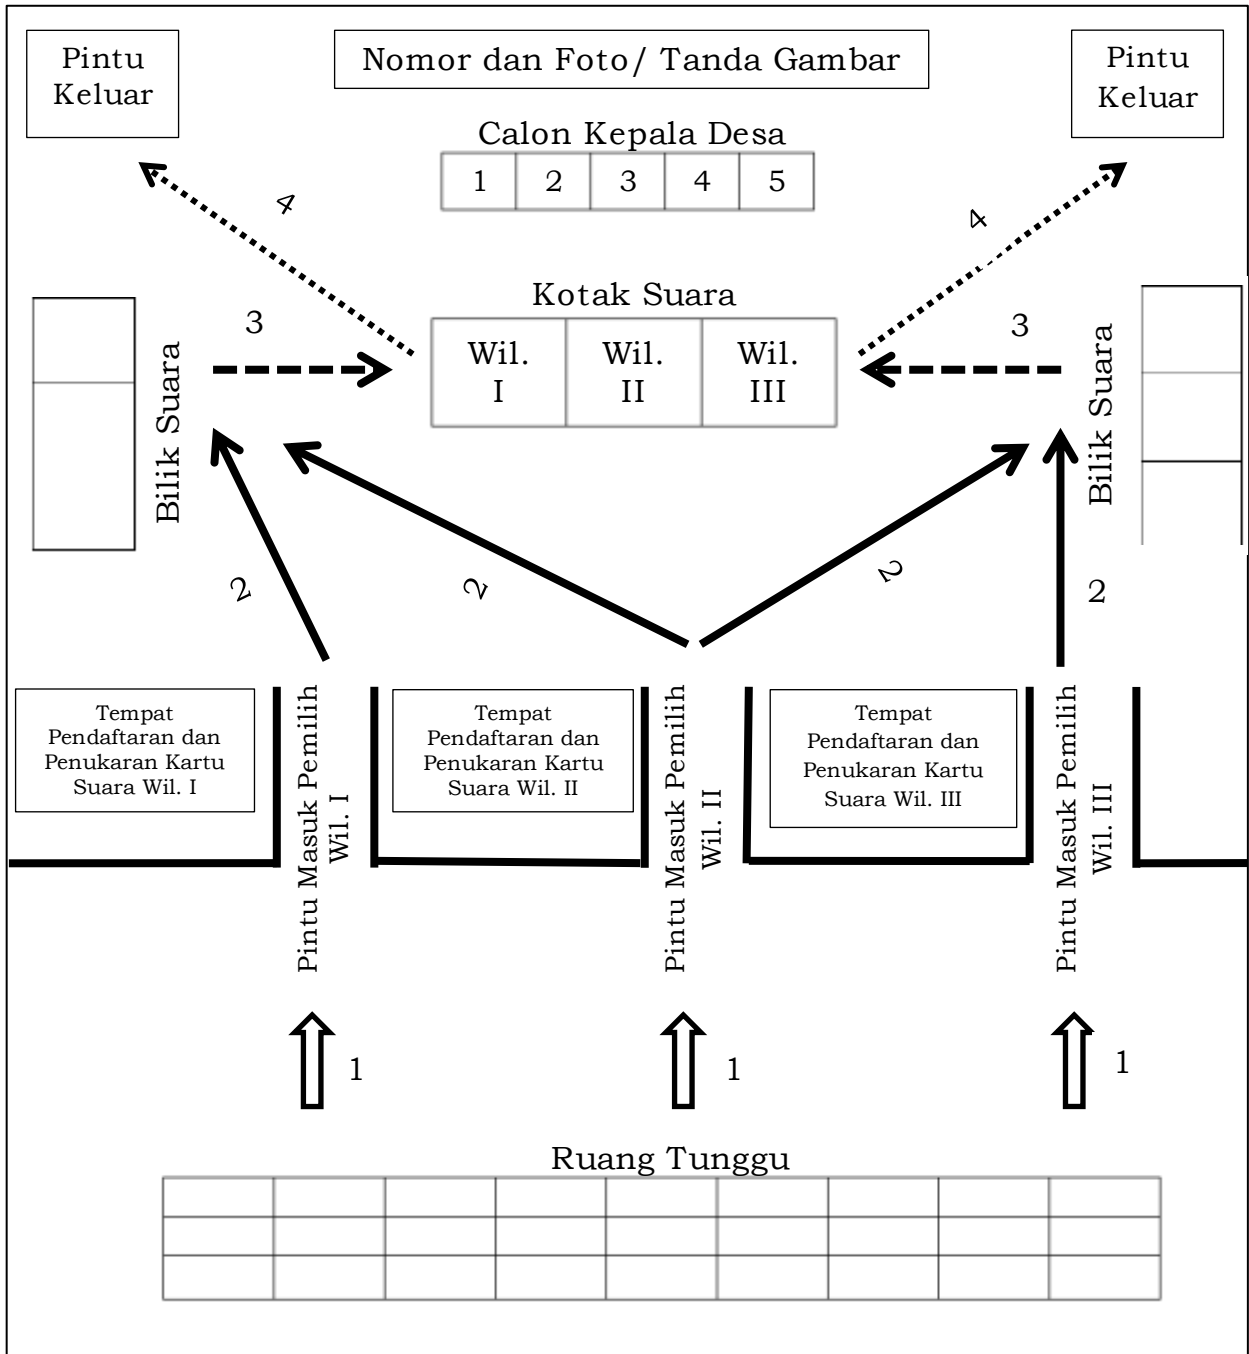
Pintu Keluar

Nomor dan Foto/ Tanda Gambar

Pintu Keluar

Calon Kepala Desa

| 1 | 2 | 3 | 4 | 5 |
|---|---|---|---|---|

4

4

Kotak Suara

| Wil. I | Wil. II | Wil. III |
|---|---|---|

3

3

Bilik Suara

Bilik Suara

2

2

2

2

Tempat Pendaftaran dan Penukaran Kartu Suara Wil. I

Pintu Masuk Pemilih Wil. I

Tempat Pendaftaran dan Penukaran Kartu Suara Wil. II

Pintu Masuk Pemilih Wil. II

Tempat Pendaftaran dan Penukaran Kartu Suara Wil. III

Pintu Masuk Pemilih Wil. III

1

1

1

Ruang Tunggu